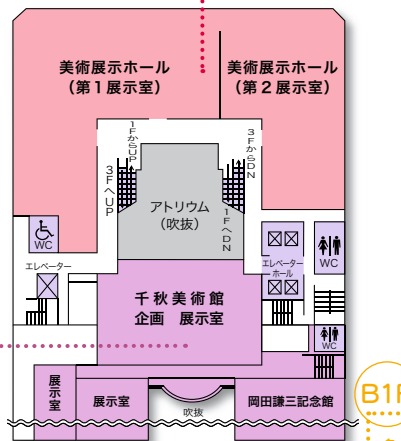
美術展示ホール
（第１展示室）

美術展示ホール
（第２展示室）

１Fから UP

３Fから DN

３Fへ UP

アトリウム
（吹抜）

１Fへ DN

WC

エレベーター

エレベーターホール

WC

千秋美術館
企画　展示室

WC

展示室

展示室

吹抜

岡田謙三記念館

B1F